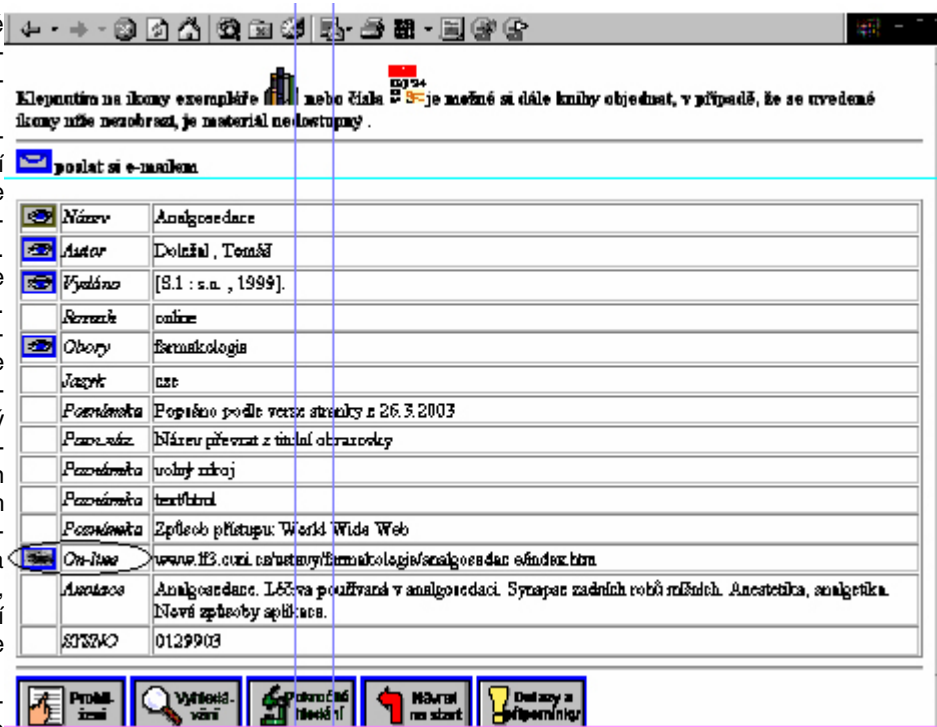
Klepnutím na ikony exempláře nebo čísla je možné si dále knihy objednat, v případě, že se uvedené ikony níže nezobrazí, je materiál nedostupný .

poslat si e-mailem

| | | |
|---|---|---|
| | Název | Analgosedace |
| | Autor | Doležal , Tomáš |
| | Vydáno | [S.l : s.n. , 1999]. |
| | Rozsah | online |
| | Obory | farmakologie |
| | Jazyk | cze |
| | Poznámka | Popsáno podle verze stránky z 26.3.2003 |
| | Pozn.náz. | Název převzat z titulní obrazovky |
| | Poznámka | volný zdroj |
| | Poznámka | text/html |
| | Poznámka | Způsob přístupu: World Wide Web |
| | On-line | www.lf3.cuni.cz/ustavy/farmakologie/analgosedace/index.htm |
| | Anotace | Analgosedace. Léčiva používaná v analgosedaci. Synapse zadních rohů míšních. Anestetika, analgetika. Nové způsoby aplikace. |
| | SYSNO | 0129903 |

Prohlížení Vyhledávání Pokročilé hledání Návrat na start Dotazy a připomínky